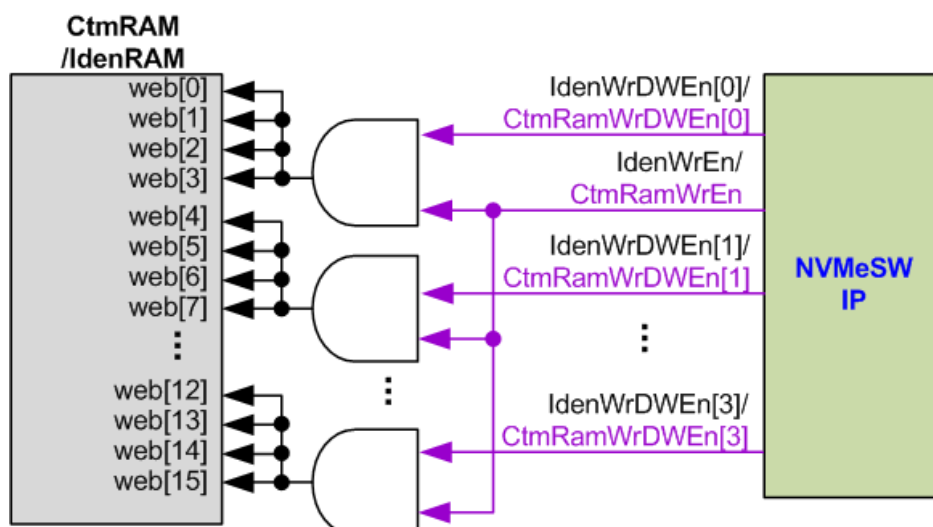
CtmRAM
/IdenRAM

web[0]
web[1]
web[2]
web[3]
web[4]
web[5]
web[6]
web[7]
⋮
web[12]
web[13]
web[14]
web[15]

⋮

IdenWrDWEn[0]/
CtmRamWrDWEn[0]
IdenWrEn/
CtmRamWrEn
IdenWrDWEn[1]/
CtmRamWrDWEn[1]
⋮
IdenWrDWEn[3]/
CtmRamWrDWEn[3]

NVMeSW
IP